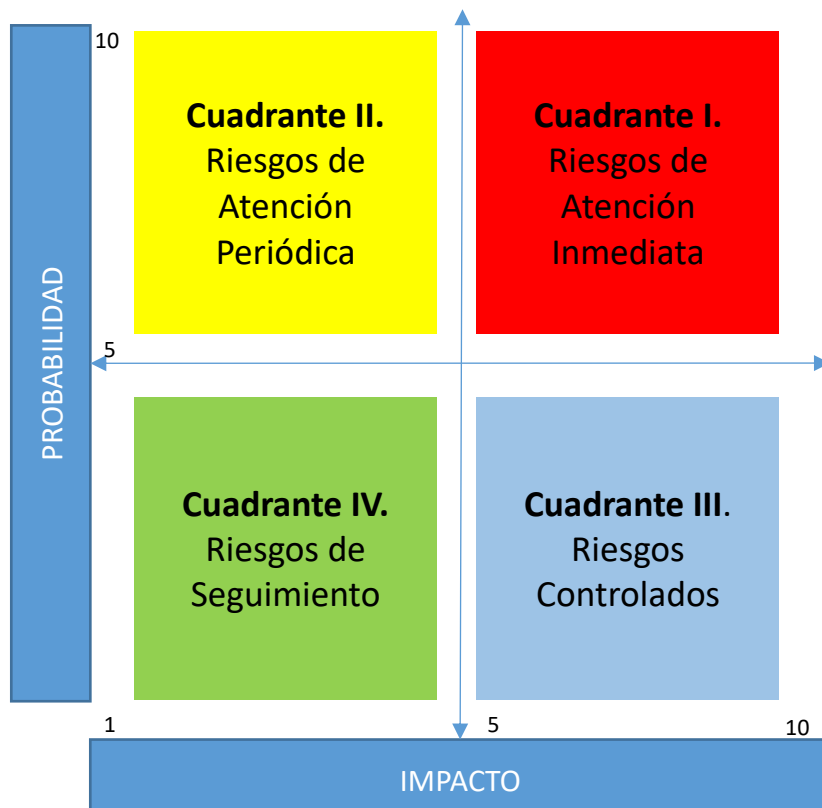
PROBABILIDAD

10

Cuadrante II.
Riesgos de Atención Periódica

Cuadrante I.
Riesgos de Atención Inmediata

5

Cuadrante IV.
Riesgos de Seguimiento

Cuadrante III.
Riesgos Controlados

1

5

10

IMPACTO